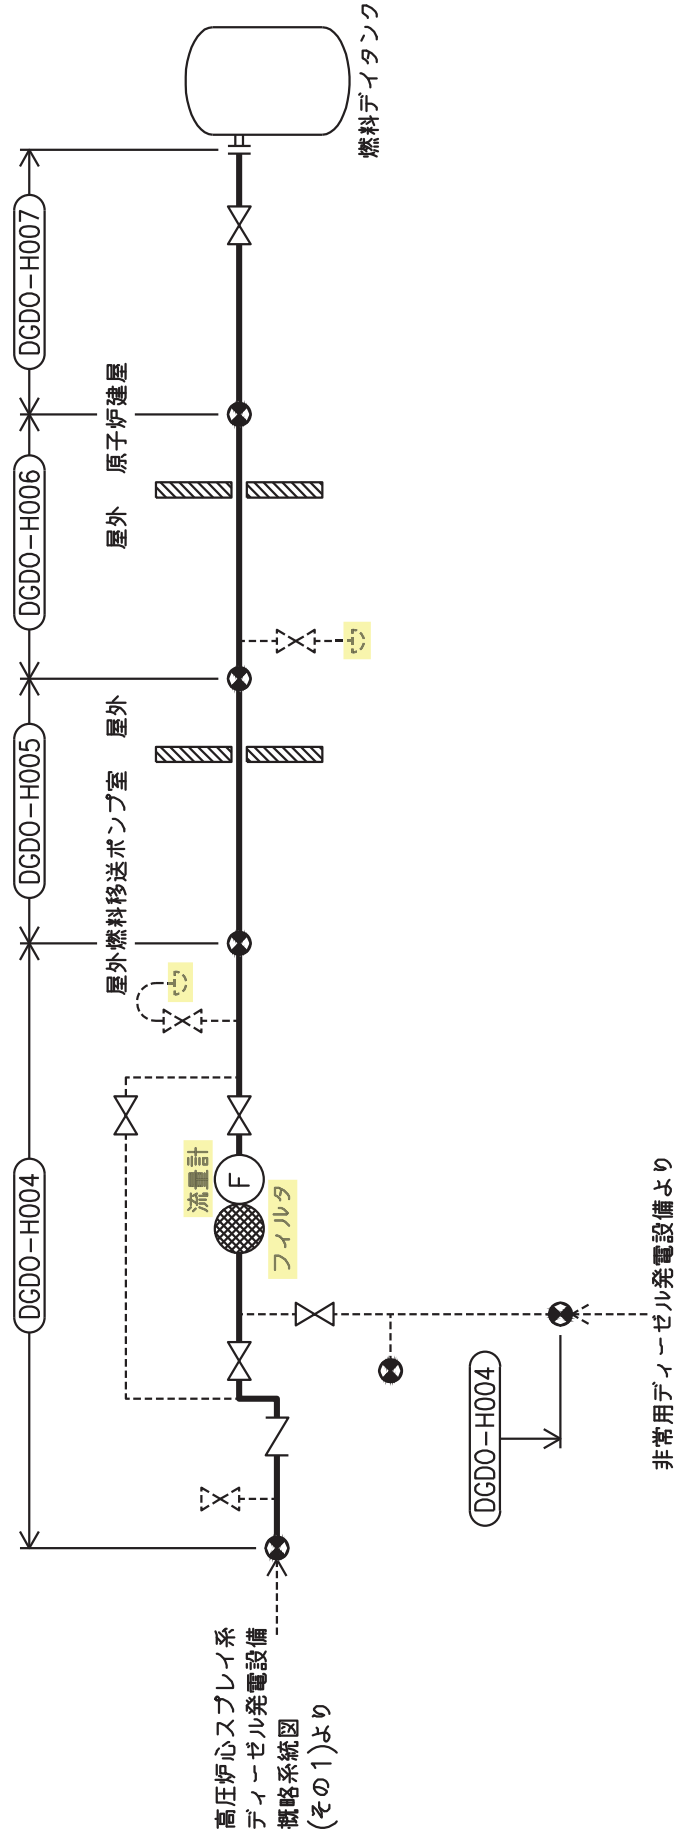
燃料デイタンク

DGDO-H007

原子炉建屋

屋外

DGDO-H006

屋外

DGDO-H005

屋外燃料移送ポンプ室

DGDO-H004

流量計

F

フィルタ

DGDO-H004

非常用ディーゼル発電設備より

高圧炉心スプレイ系
ディーゼル発電設備
概略系統図
(その1)より